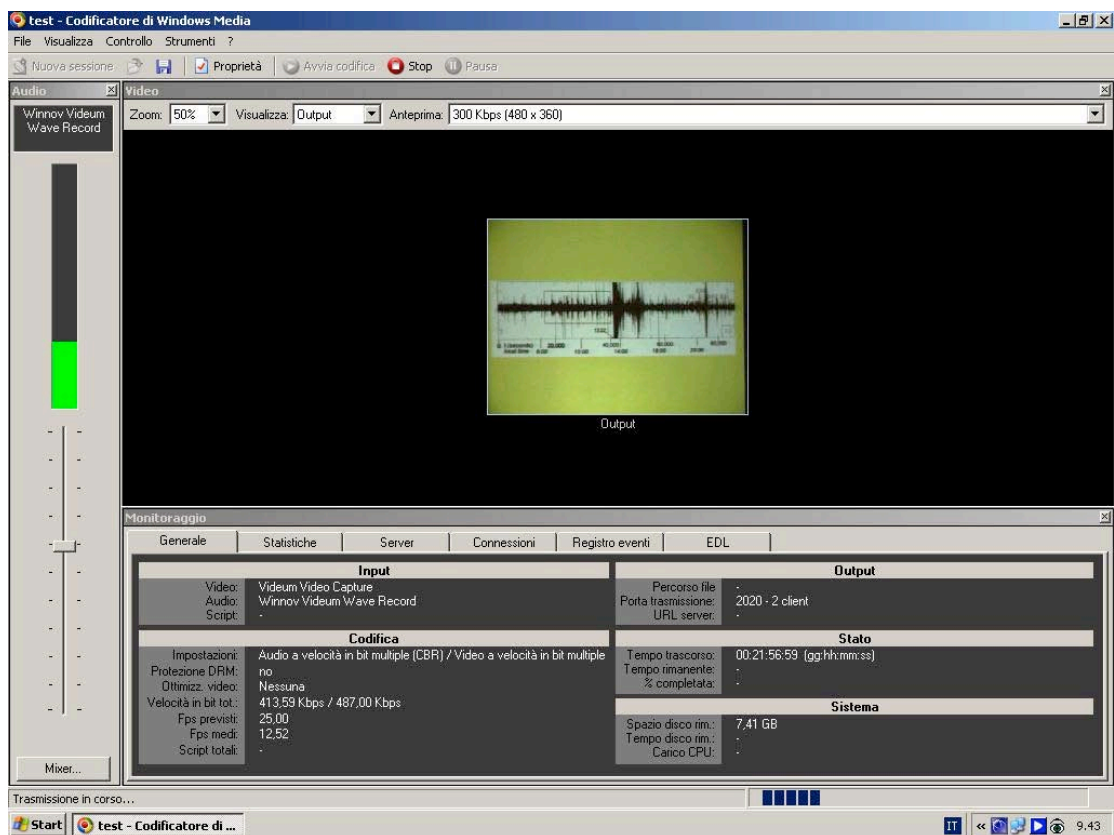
test - Codificatore di Windows Media

File Visualizza Controllo Strumenti ?

Nuova sessione Proprietà Avvia codifica Stop Pausa

Audio

Winnov Videum Wave Record

Mixer...

Video

Zoom: 50% Visualizza: Output Anteprima: 300 Kbps (480 x 360)

Output

Monitoraggio

Generale | Statistiche | Server | Connessioni | Registro eventi | EDL

Input

| | |
|---|---|
| Video: | Videum Video Capture |
| Audio: | Winnov Videum Wave Record |
| Script: | - |

Codifica

| | |
|---|---|
| Impostazioni: | Audio a velocità in bit multiple (CBR) / Video a velocità in bit multiple |
| Protezione DRM: | no |
| Ottimizz. video: | Nessuna |
| Velocità in bit tot.: | 413,59 Kbps / 487,00 Kbps |
| Fps previsti: | 25,00 |
| Fps medi: | 12,52 |
| Script totali: | - |

Output

| | |
|---|---|
| Percorso file: | - |
| Porta trasmissione: | 2020 - 2 client |
| URL server: | - |

Stato

| | |
|---|---|
| Tempo trascorso: | 00:21:56:59 (gg:hh:mm:ss) |
| Tempo rimanente: | - |
| % completata: | - |

Sistema

| | |
|---|---|
| Spazio disco rim.: | 7,41 GB |
| Tempo disco rim.: | - |
| Carico CPU: | - |

Trasmissione in corso...

Start test - Codificatore di ...

IT 9.43